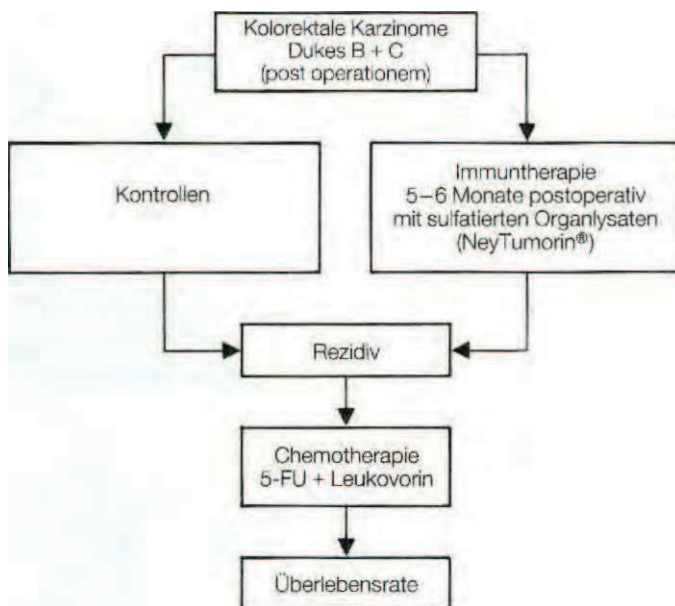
Kolorektale Karzinome
Dukes B + C
(post operationem)

Kontrollen

Immuntherapie
5–6 Monate postoperativ
mit sulfatierten Organlysaten
(NeyTumorin®)

Rezidiv

Chemotherapie
5-FU + Leukovorin

Überlebensrate